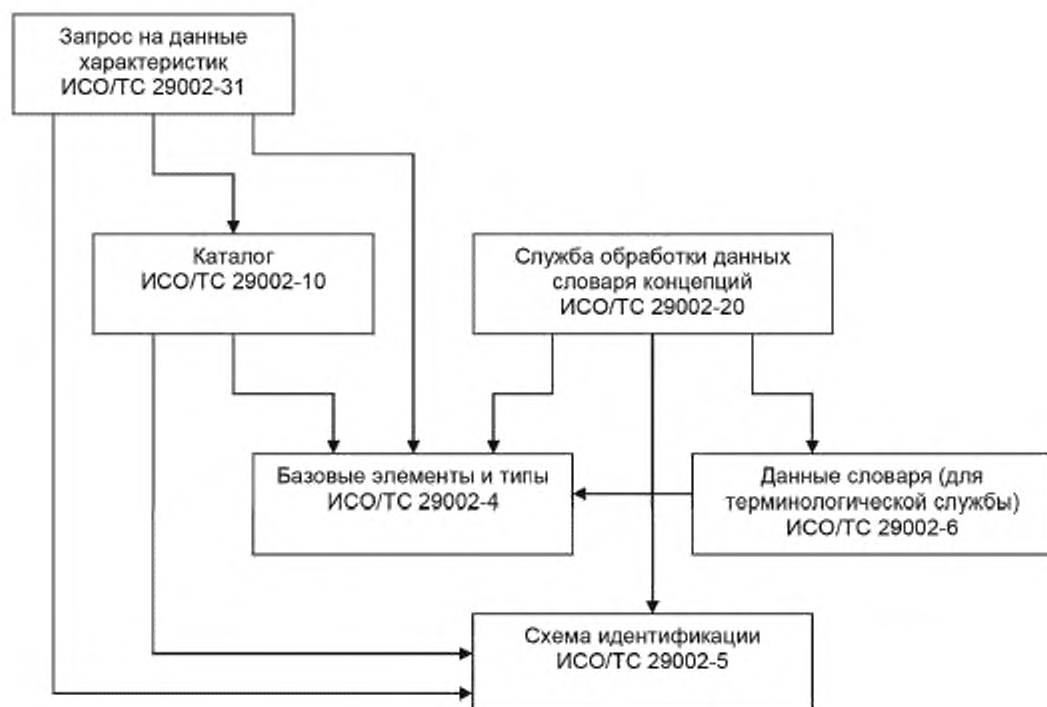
Запрос на данные характеристик ИСО/ТС 29002-31

Каталог ИСО/ТС 29002-10

Служба обработки данных словаря концепций ИСО/ТС 29002-20

Базовые элементы и типы ИСО/ТС 29002-4

Данные словаря (для терминологической службы) ИСО/ТС 29002-6

Схема идентификации ИСО/ТС 29002-5